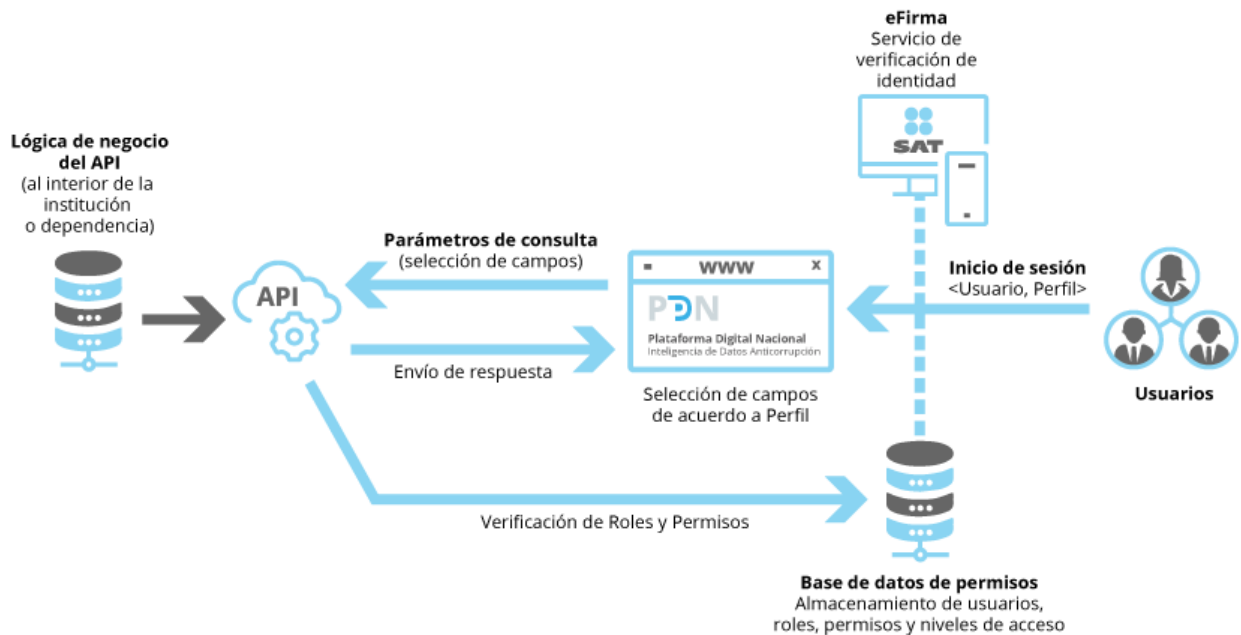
eFirma
Servicio de verificación de identidad

SAT

Lógica de negocio del API
(al interior de la institución o dependencia)

API

Parámetros de consulta
(selección de campos)

WWW

x

PDN

Plataforma Digital Nacional
Inteligencia de Datos Anticorrupción

Envío de respuesta

Selección de campos de acuerdo a Perfil

Inicio de sesión
<Usuario, Perfil>

Usuarios

Verificación de Roles y Permisos

Base de datos de permisos
Almacenamiento de usuarios, roles, permisos y niveles de acceso